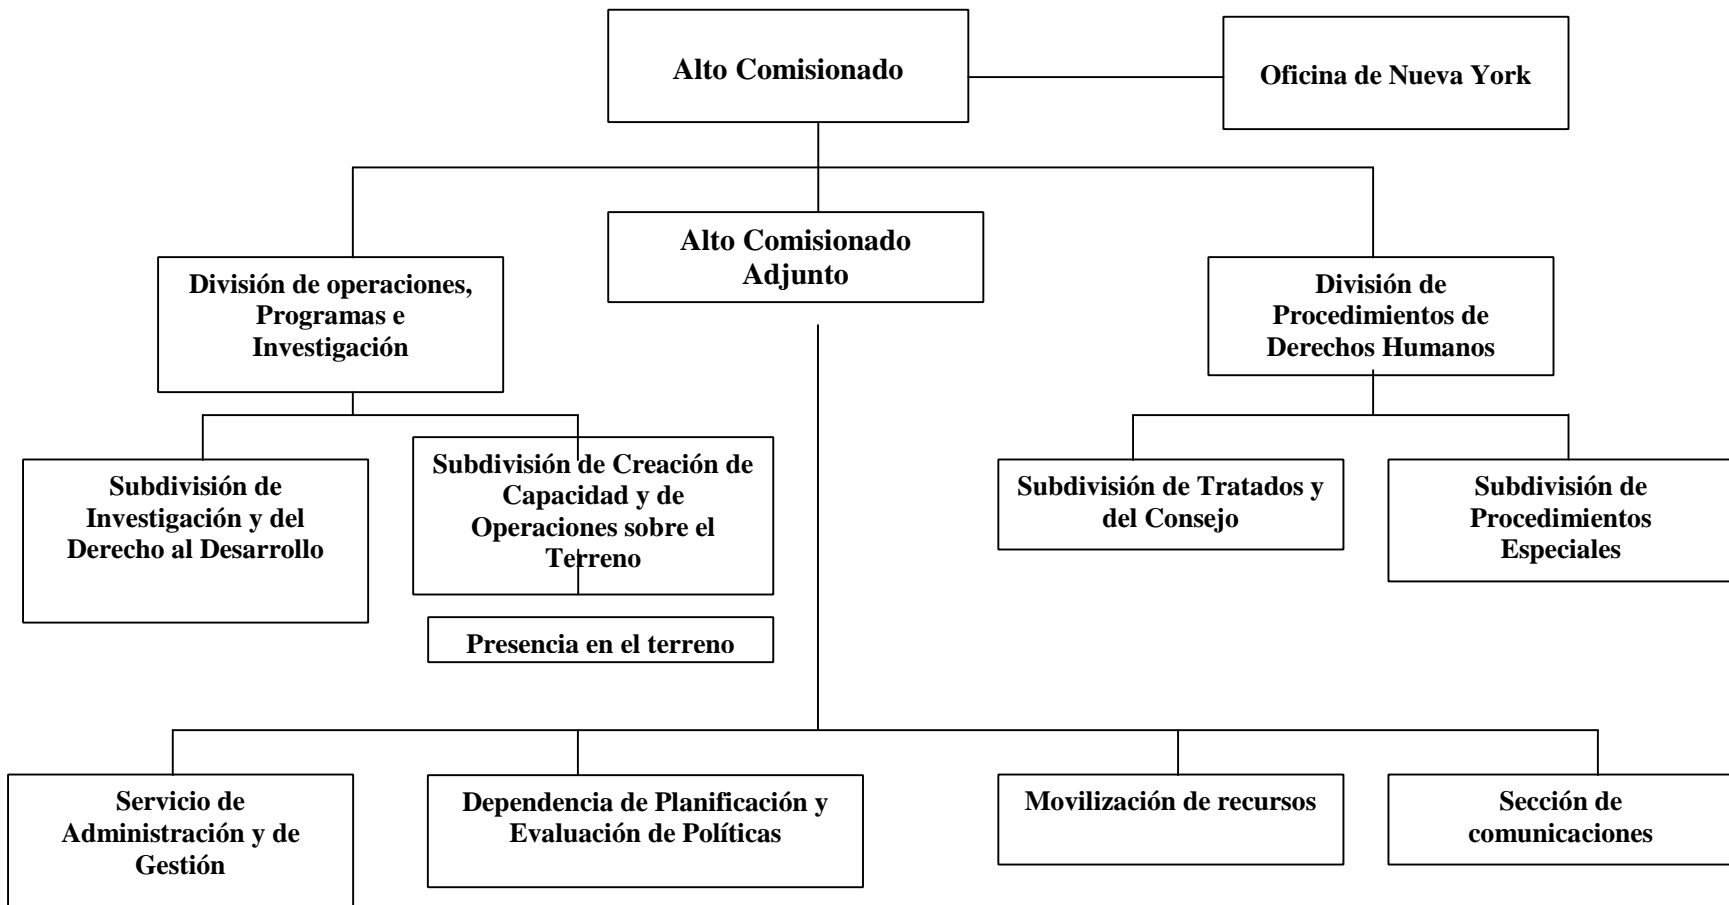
Alto Comisionado

Oficina de Nueva York

División de operaciones, Programas e Investigación

Alto Comisionado Adjunto

División de Procedimientos de Derechos Humanos

Subdivisión de Investigación y del Derecho al Desarrollo

Subdivisión de Creación de Capacidad y de Operaciones sobre el Terreno

Presencia en el terreno

Subdivisión de Tratados y del Consejo

Subdivisión de Procedimientos Especiales

Servicio de Administración y de Gestión

Dependencia de Planificación y Evaluación de Políticas

Movilización de recursos

Sección de comunicaciones